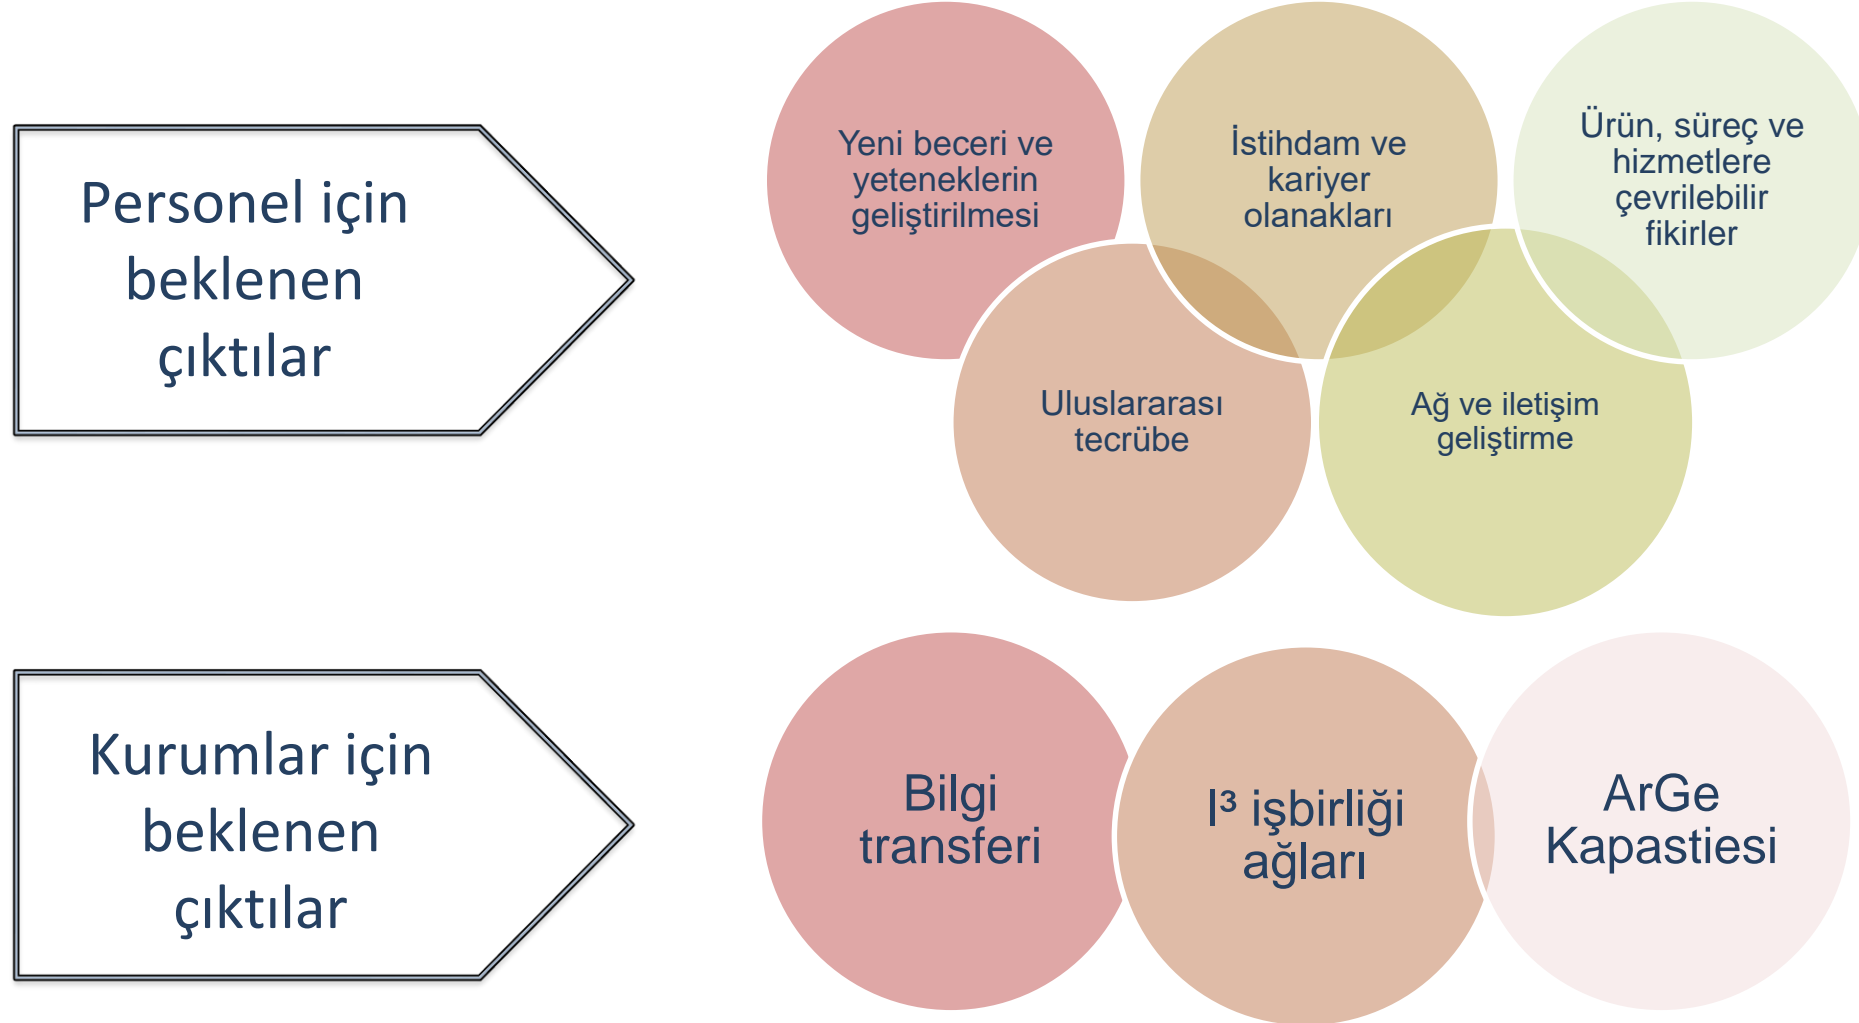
Personel için beklenen çıktılar

Yeni beceri ve yeteneklerin geliştirilmesi

İstihdam ve kariyer olanakları

Ürün, süreç ve hizmetlere çevrilebilir fikirler

Uluslararası tecrübe

Ağ ve iletişim geliştirme

Kurumlar için beklenen çıktılar

Bilgi transferi

$I^3$ işbirliği ağları

ArGe Kapastiesi